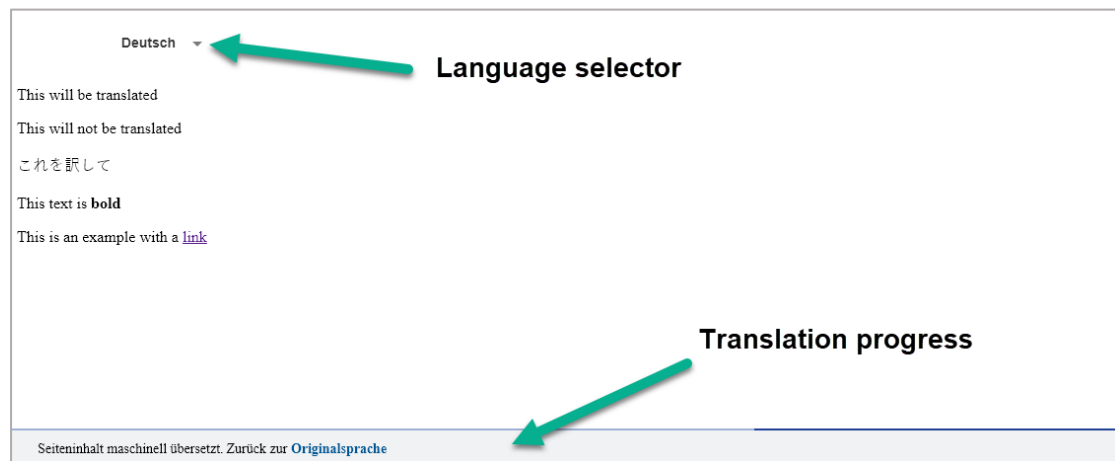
Deutsch

Language selector

This will be translated

This will not be translated

これを訳して

This text is **bold**

This is an example with a link

Translation progress

Seiteninhalt maschinell übersetzt. Zurück zur Originalsprache